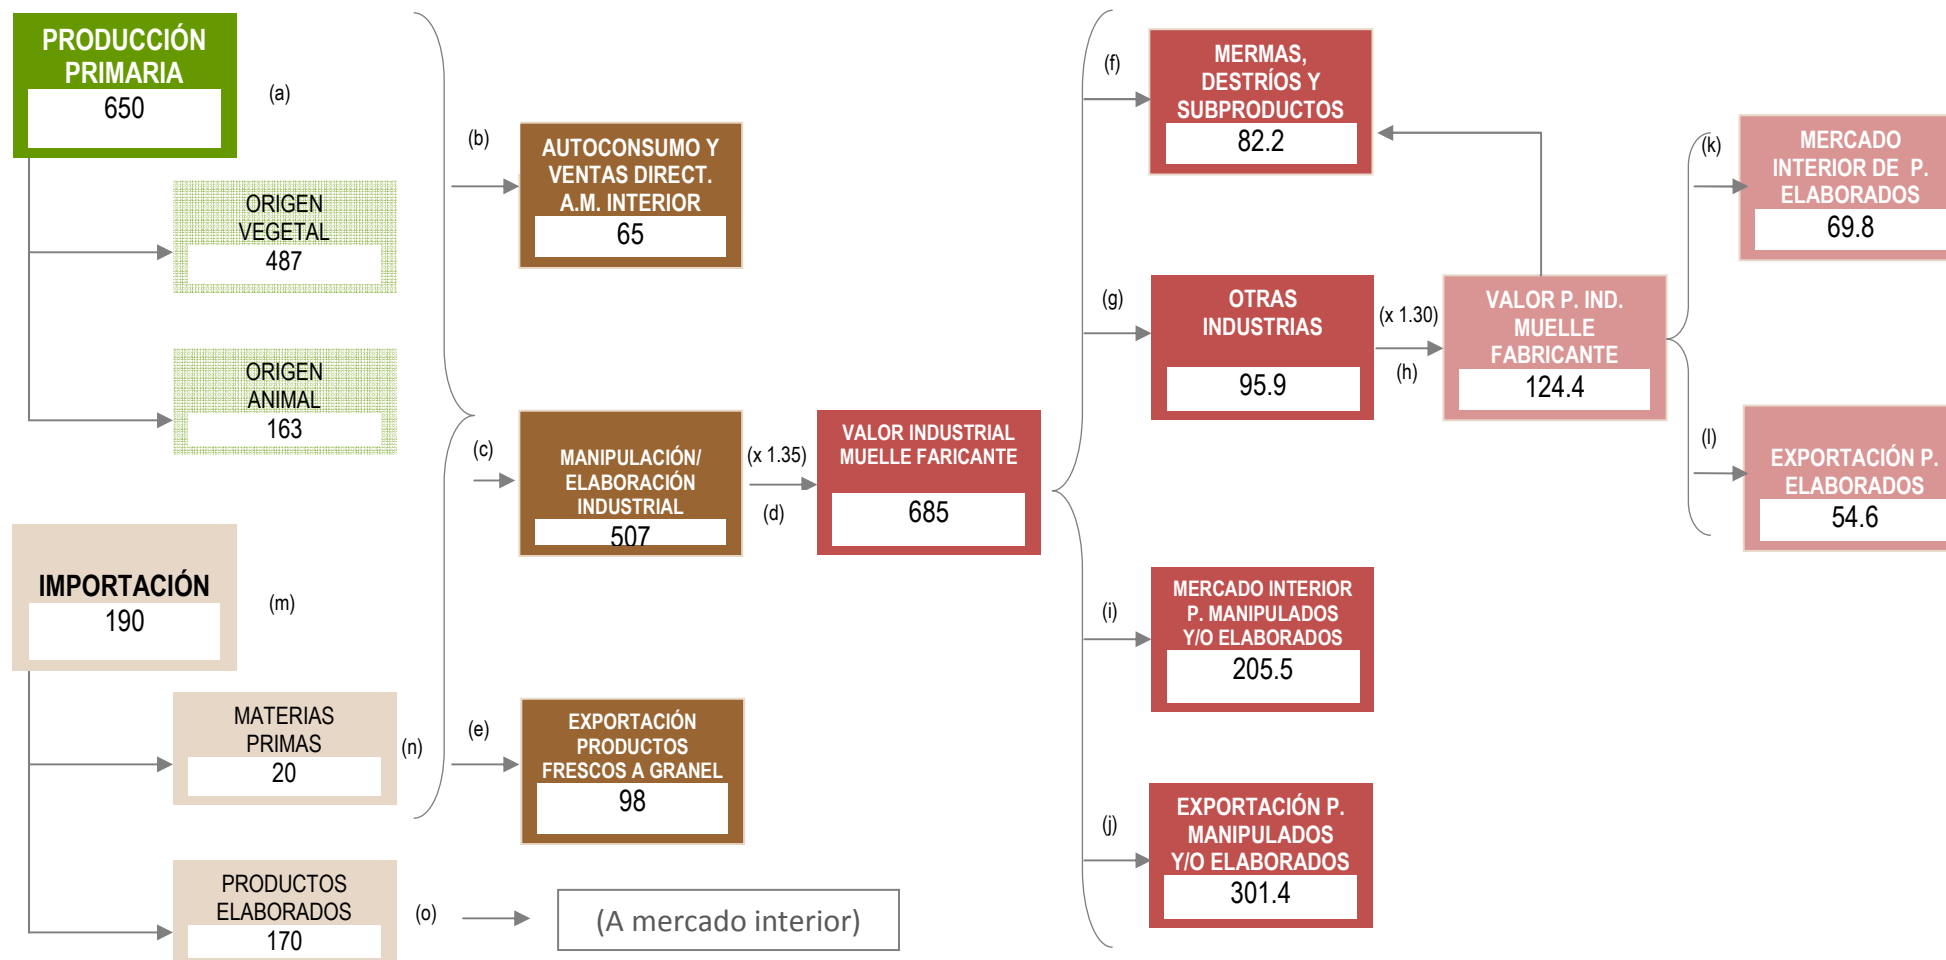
PRODUCCIÓN PRIMARIA
650

(a)

ORIGEN VEGETAL
487

ORIGEN ANIMAL
163

IMPORTACIÓN
190

(m)

MATERIAS PRIMAS
20

(n)

PRODUCTOS ELABORADOS
170

(o)

(A mercado interior)

(b)

AUTOCONSUMO Y VENTAS DIRECT. A.M. INTERIOR
65

(c)

MANIPULACIÓN/ ELABORACIÓN INDUSTRIAL
507

(x 1.35)

(d)

VALOR INDUSTRIAL MUELLE FARICANTE
685

(e)

EXPORTACIÓN PRODUCTOS FRESCOS A GRANEL
98

(f)

MERMAS, DESTRÍOS Y SUBPRODUCTOS
82.2

(g)

OTRAS INDUSTRIAS
95.9

(x 1.30)

(h)

VALOR P. IND. MUELLE FABRICANTE
124.4

(i)

MERCADO INTERIOR P. MANIPULADOS Y/O ELABORADOS
205.5

(j)

EXPORTACIÓN P. MANIPULADOS Y/O ELABORADOS
301.4

(k)

MERCADO INTERIOR DE P. ELABORADOS
69.8

(l)

EXPORTACIÓN P. ELABORADOS
54.6